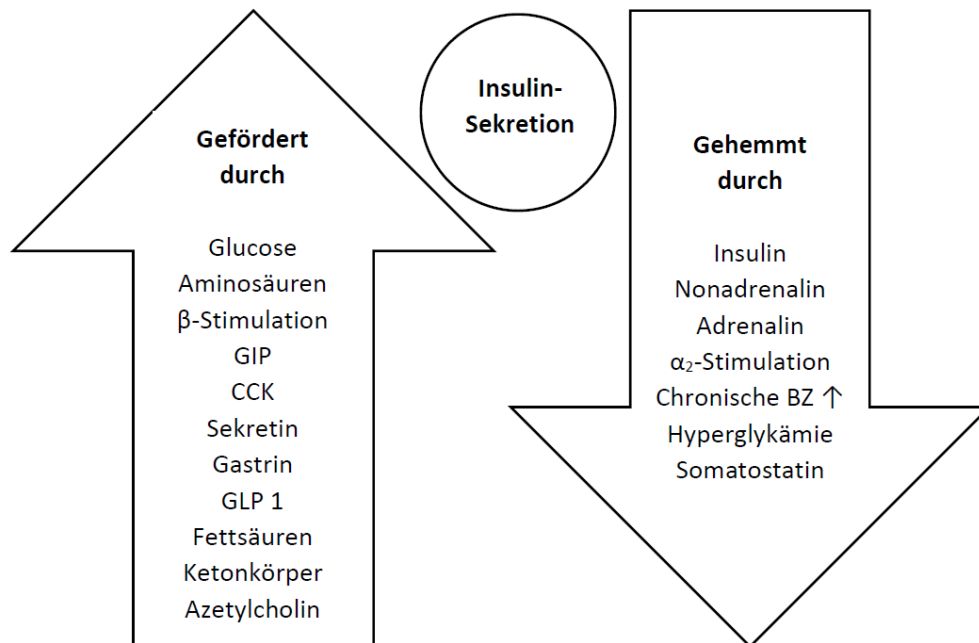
Insulin-Sekretion

Gefördert durch

Glucose
Aminosäuren
β-Stimulation
GIP
CCK
Sekretin
Gastrin
GLP 1
Fettsäuren
Ketonkörper
Azetylcholin

Gehemmt durch

Insulin
Nonadrenalin
Adrenalin
$\alpha_2$-Stimulation
Chronische BZ ↑
Hyperglykämie
Somatostatin